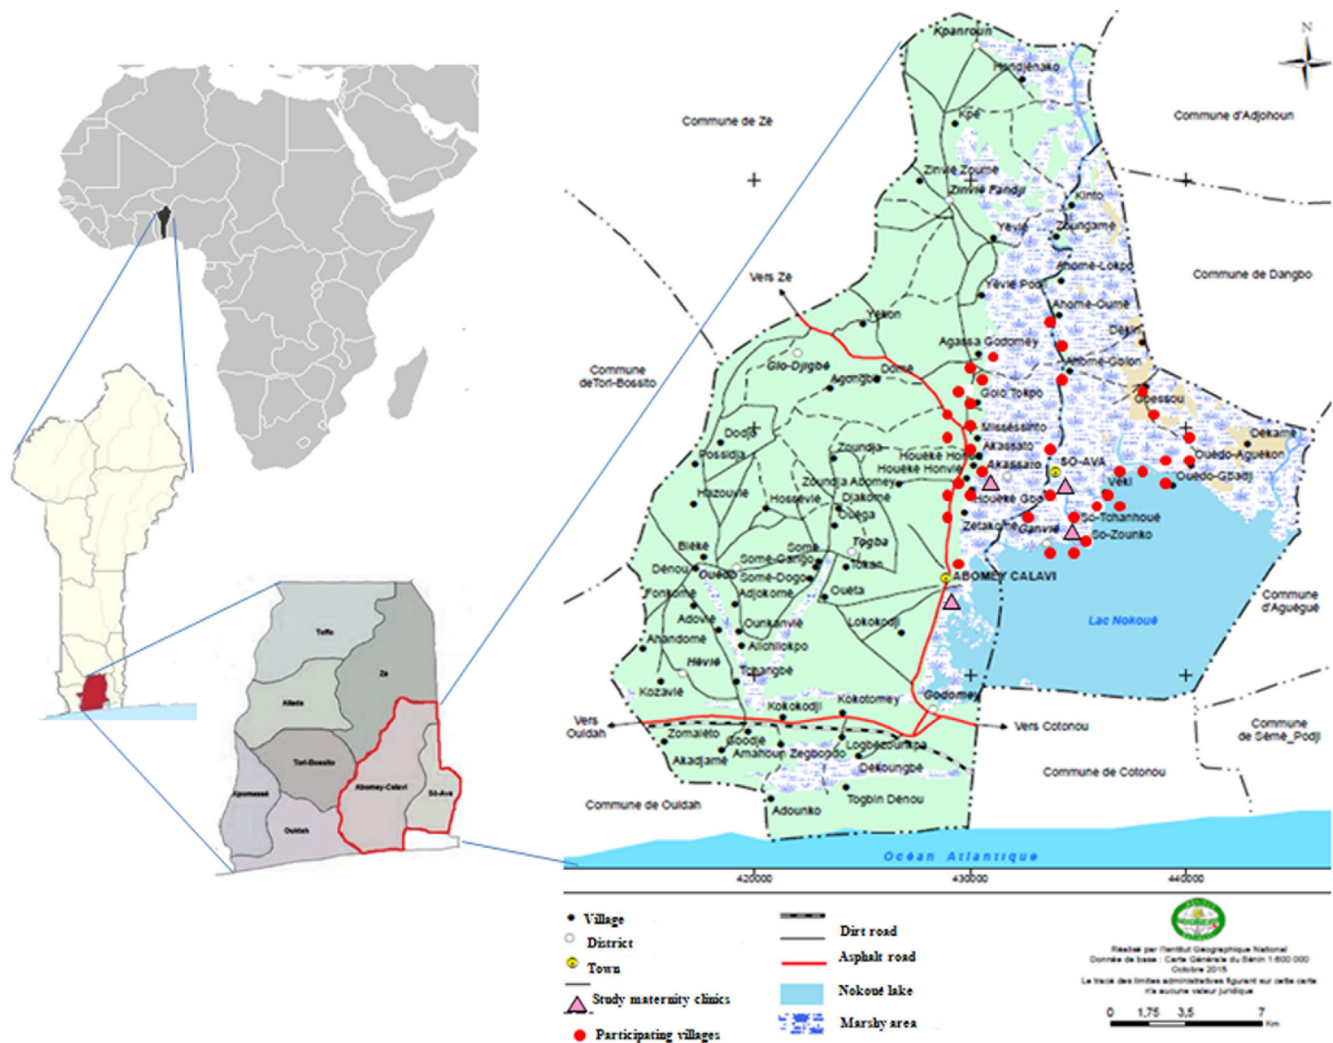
Toffo
Zè
Allada
Tori-Bossito
Abomey-Calavi
Sô-Ava
Kpomassè
Ouidah

N
Kpanroun
Hangbénako
Kpé
Commune de Zè
Commune d'Adjohoun
Zinvié Zoumé
Zinvié Fandji
Kinto
Yévié
Zoungamè
Commune de Dangbo
Ahomé-Lokpo
Vers Zè
Yévié Podji
Ahomé-Ouinmè
Dékin
Yékon
Agassa Godomey
Ahomé-Gblon
Commune de Tori-Bossito
Glo-Djigbé
Agongbé
Domè
Glo Tokpo
Ganvié
Dessou
Missessinto
Dodji
Akassato
Dekamè
Possidji
Zoundja
Houèkè Honou
Houèkè Honvié
Akassato
SO-AVA
Ouédo-Aguékon
Zoundja Abomey
Vèki
Ouédo-Gbadji
Hazouvié
Hossévié
Djakomè
Houèto Gbo
Ouèga
Zetakomè
Ganvié
Sô-Tchanhoué
Togba
Sô-Zounko
Bièkè
Somè
Dénou
Ouèdo
Somè-Gangbo
Somè-Dogo
Tokan
ABOMEY CALAVI
Fonkomè
Adjokomè
Ouèta
Commune d'Aguégué
Adovié
Ounkanvié
Lokokoudji
Lac Nokoué
Ahandomè
Allohilokpo
Hèvié
Tchangbé
Kozavié
Kokotomey
Godomey
Vers Ouidah
Kokodji
Vers Cotonou
Commune de Sèmè_Podji
Zomalèto
Ségbé
Akadjamè
Amahouan Zegbodo
Logbocourtapa
Cocoungbé
Commune de Cotonou
Togbin Dénou
Commune de Ouidah
Adounko
Océan Atlantique
420000
430000
440000

Village
District
Town
Study maternity clinics
Participating villages
Dirt road
Asphalt road
Nokoué lake
Marshy area

Réalisé par l'Institut Géographique National
Données de base : Carte Générale du Bénin 1:600 000
Octobre 2015
Le tracé des limites administratives figurant sur cette carte n'a aucune valeur juridique
0 1,75 3,5 7 Km